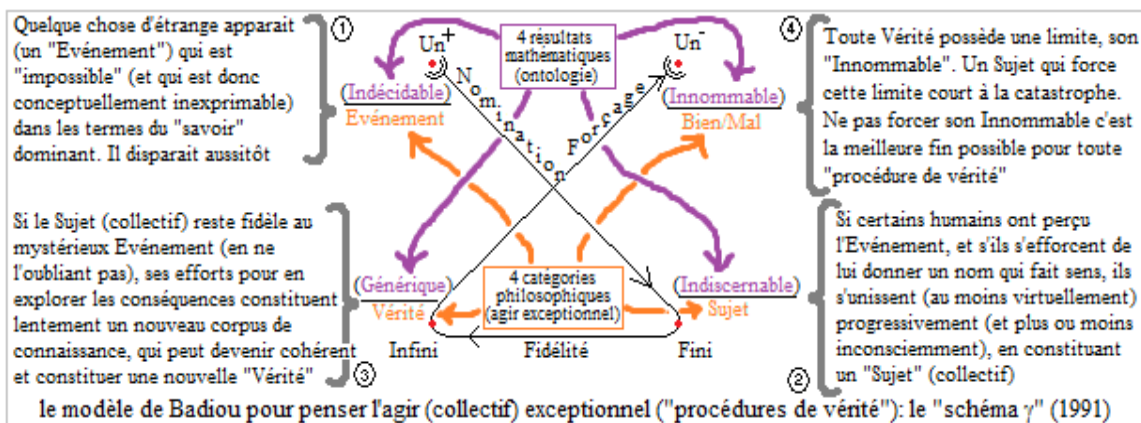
Quelque chose d'étrange apparait (un "Evénement") qui est "impossible" (et qui est donc conceptuellement inexprimable) dans les termes du "savoir" dominant. Il disparait aussitôt

①

Un$^+$

4 résultats mathématiques (ontologie)

Un$^-$

④

Toute Vérité possède une limite, son "Innommable". Un Sujet qui force cette limite court à la catastrophe. Ne pas forcer son Innommable c'est la meilleure fin possible pour toute "procédure de vérité"

(Indécidable)
Evénement

Nomination

Forçage

(Innommable)
Bien/Mal

Si le Sujet (collectif) reste fidèle au mystérieux Evénement (en ne l'oubliant pas), ses efforts pour en explorer les conséquences constituent lentement un nouveau corpus de connaissance, qui peut devenir cohérent et constituer une nouvelle "Vérité"

③

(Générique)
Vérité

4 catégories philosophiques (agir exceptionnel)

(Indiscernable)
Sujet

Infini

Fidélité

Fini

Si certains humains ont perçu l'Evénement, et s'ils s'efforcent de lui donner un nom qui fait sens, ils s'unissent (au moins virtuellement) progressivement (et plus ou moins inconsciemment), en constituant un "Sujet" (collectif)

②

le modèle de Badiou pour penser l'agir (collectif) exceptionnel ("procédures de vérité"): le "schéma γ" (1991)